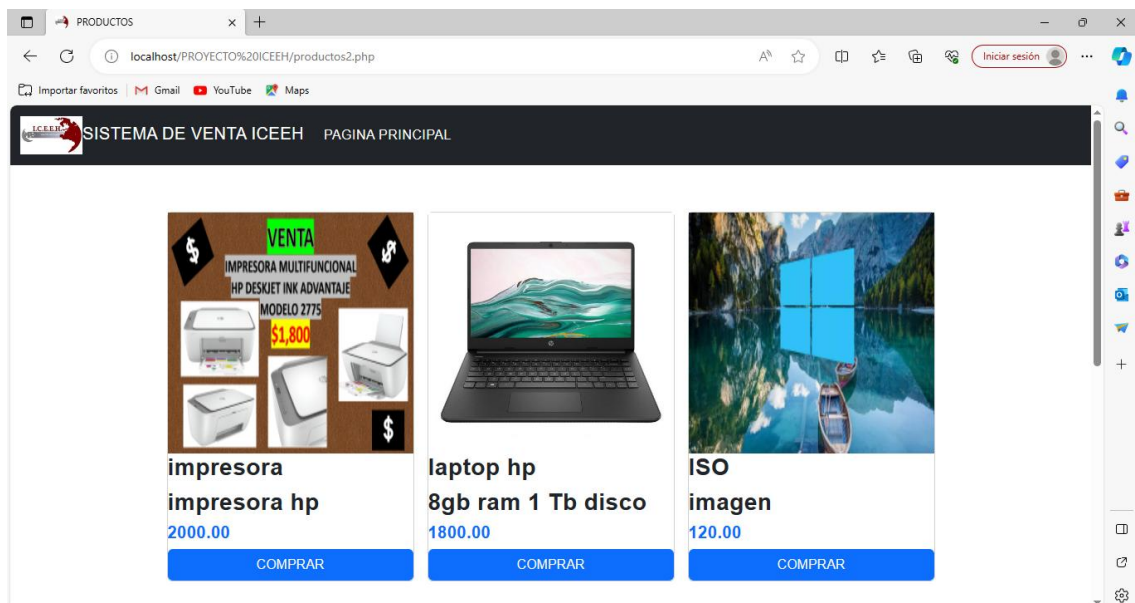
PRODUCTOS

localhost/PROYECTO%20ICEEH/productos2.php

Iniciar sesión

Importar favoritos | Gmail YouTube Maps

ICEEH

SISTEMA DE VENTA ICEEH PAGINA PRINCIPAL

VENTA
IMPRESORA MULTIFUNCIONAL
HP DESKJET INK ADVANTAJE
MODELO 2775
$1,800
$
$
$

impresora
impresora hp
2000.00
COMPRAR

laptop hp
8gb ram 1 Tb disco
1800.00
COMPRAR

ISO
imagen
120.00
COMPRAR